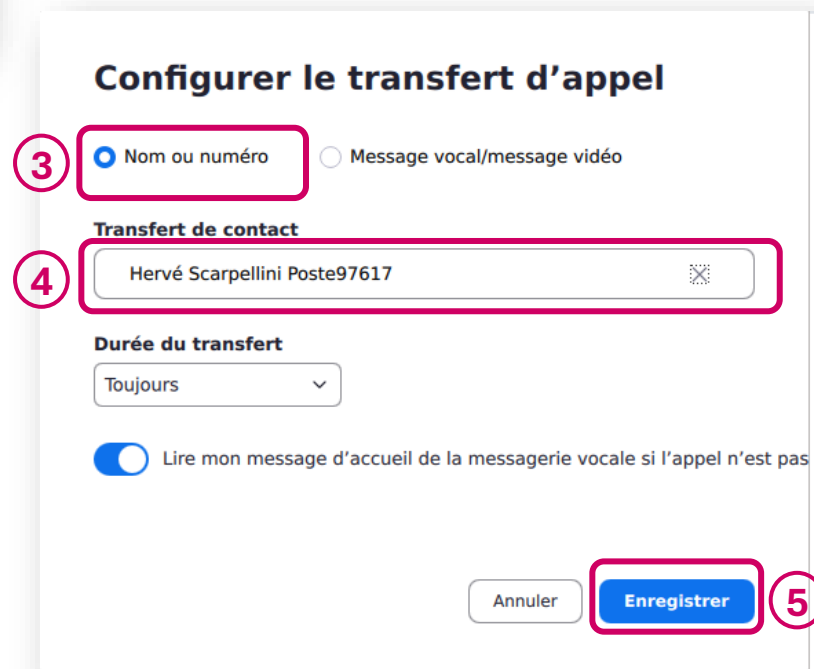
Configurer le transfert d'appel

3

Nom ou numéro

Message vocal/message vidéo

Transfert de contact

4

Hervé Scarpellini Poste97617

Durée du transfert

Toujours

Lire mon message d'accueil de la messagerie vocale si l'appel n'est pas

Annuler

Enregistrer

5